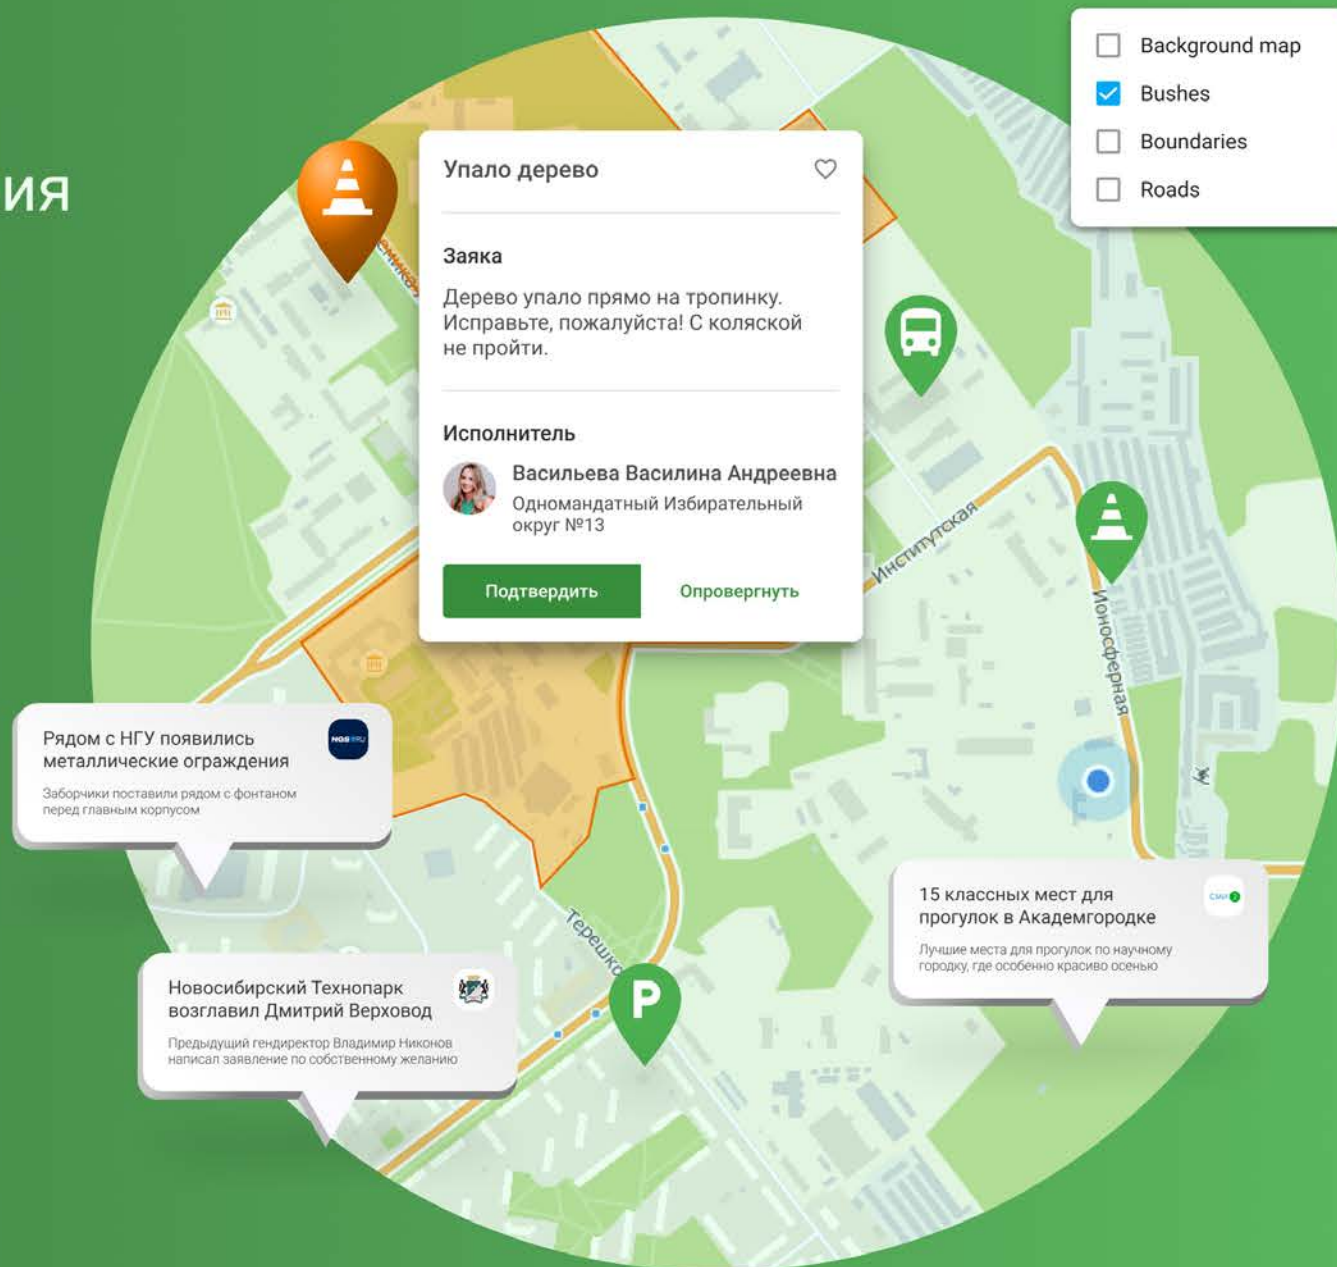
ия

Background map
Bushes
Boundaries
Roads

Упало дерево

Заяка

Дерево упало прямо на тропинку. Исправьте, пожалуйста! С коляской не пройти.

Исполнитель

Васильева Василина Андреевна
Одномандатный Избирательный округ №13

Подтвердить
Опровергнуть

Институтская
Ионосферная
Терешко

P

Рядом с НГУ появились металлические ограждения
NGS.RU
Заборчики поставили рядом с фонтаном перед главным корпусом

15 классных мест для прогулок в Академгородке
Лучшие места для прогулок по научному городку, где особенно красиво осенью

Новосибирский Технопарк возглавил Дмитрий Верховод
Предыдущий гендиректор Владимир Никонов написал заявление по собственному желанию